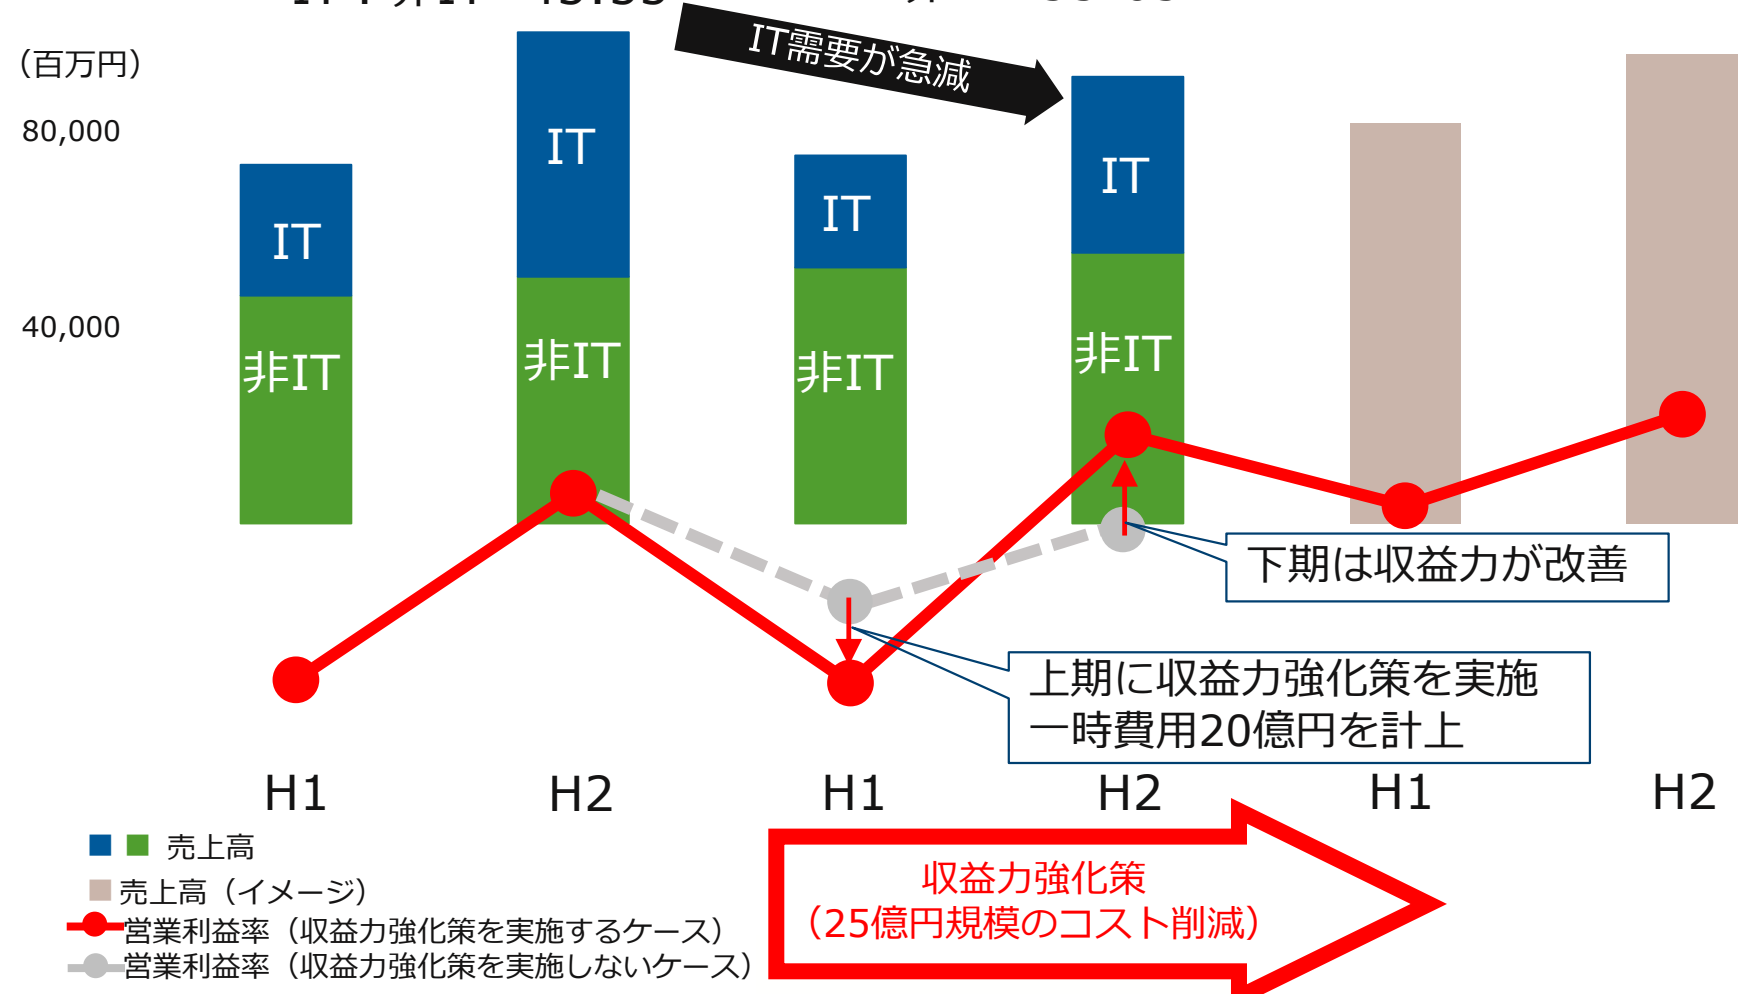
IT需要が急減

（百万円）

80,000

40,000

IT
非IT

IT
非IT

IT
非IT

IT
非IT

下期は収益力が改善

上期に収益力強化策を実施
一時費用20億円を計上

H1 H2 H1 H2 H1 H2

売上高
売上高（イメージ）
営業利益率（収益力強化策を実施するケース）
営業利益率（収益力強化策を実施しないケース）

収益力強化策
（25億円規模のコスト削減）